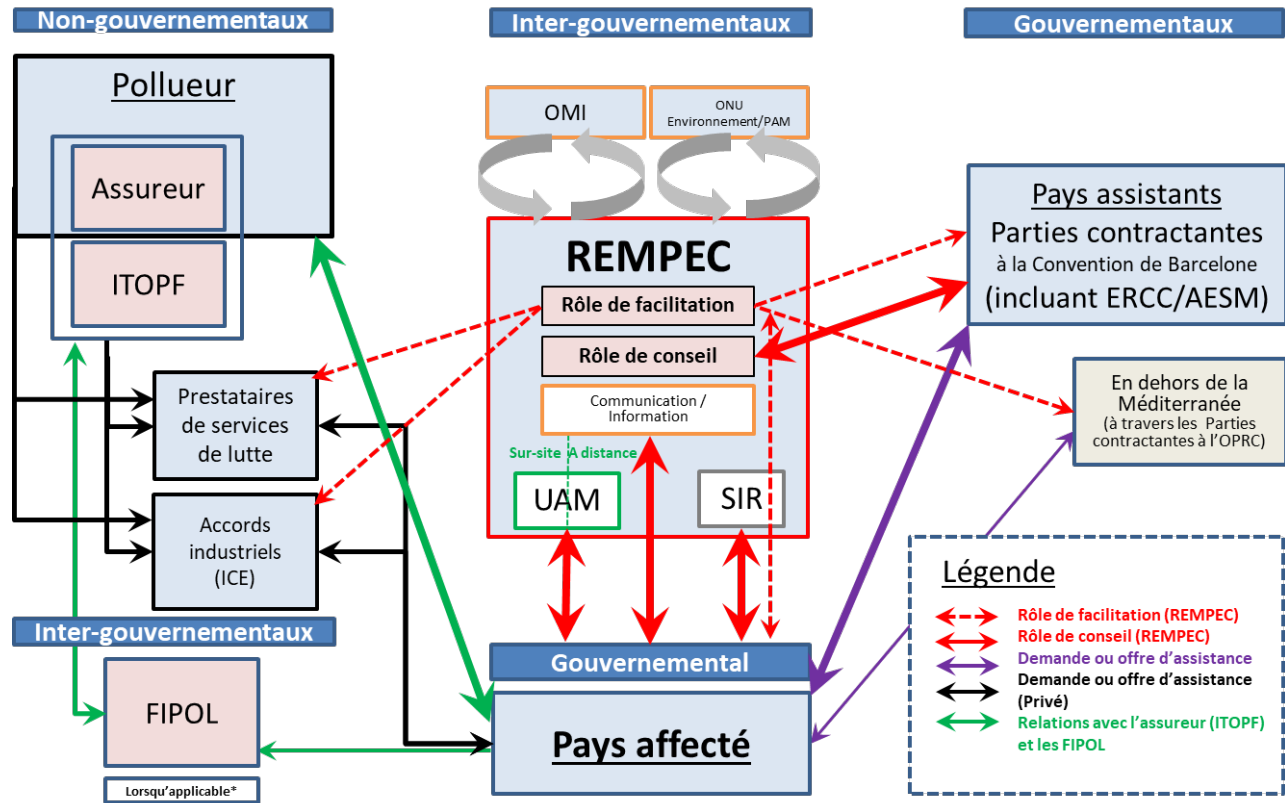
Non-gouvernementaux

Inter-gouvernementaux

Gouvernementaux

Pollueur

Assureur

ITOPF

OMI

ONU Environnement/PAM

REMPEC

Rôle de facilitation

Rôle de conseil

Communication / Information

Sur-site

A distance

UAM

SIR

Pays assistants
Parties contractantes
à la Convention de Barcelone
(incluant ERCC/AESM)

En dehors de la Méditerranée
(à travers les Parties contractantes à l'OPRC)

Prestataires de services de lutte

Accords industriels (ICE)

Inter-gouvernementaux

FIPOL

Lorsqu'applicable*

Gouvernemental

Pays affecté

Légende

Rôle de facilitation (REMPEC)

Rôle de conseil (REMPEC)

Demande ou offre d'assistance

Demande ou offre d'assistance (Privé)

Relations avec l'assureur (ITOPF) et les FIPOL